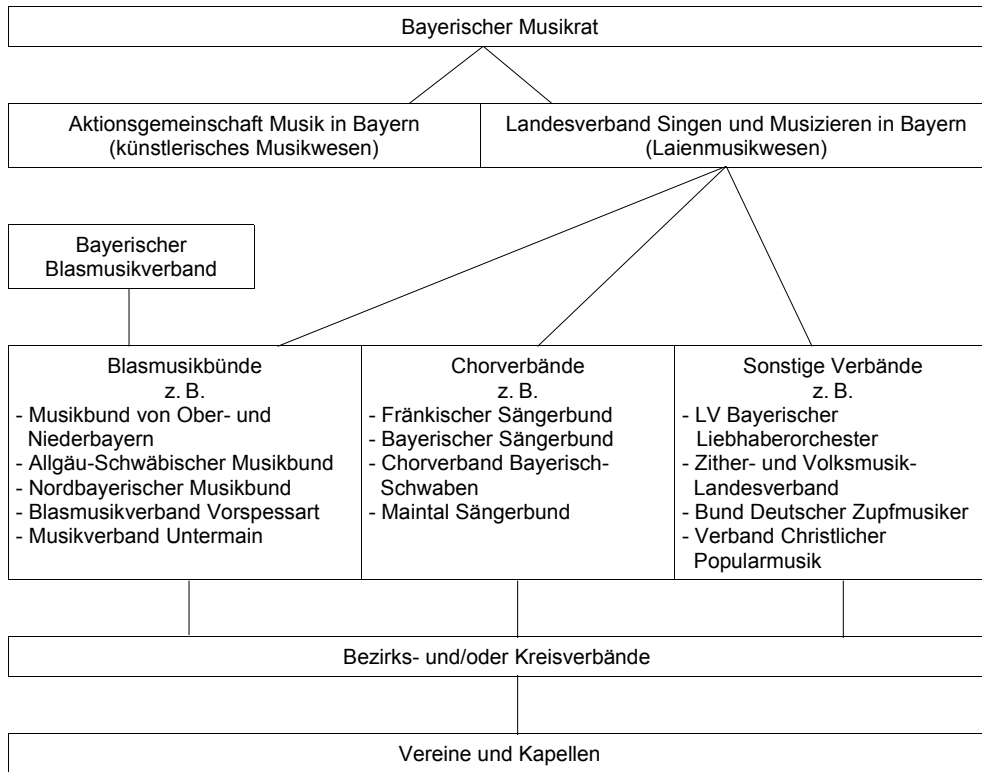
Bayerischer Musikrat

Aktionsgemeinschaft Musik in Bayern
(künstlerisches Musikwesen)

Landesverband Singen und Musizieren in Bayern
(Laienmusikwesen)

Bayerischer Blasmusikverband

Blasmusikbünde
z. B.
- Musikbund von Ober- und Niederbayern
- Allgäu-Schwäbischer Musikbund
- Nordbayerischer Musikbund
- Blasmusikverband Vorspessart
- Musikverband Untermain

Chorverbände
z. B.
- Fränkischer Sängerbund
- Bayerischer Sängerbund
- Chorverband Bayerisch-Schwaben
- Maintal Sängerbund

Sonstige Verbände
z. B.
- LV Bayerischer Liebhaberorchester
- Zither- und Volksmusik-Landesverband
- Bund Deutscher Zupfmusiker
- Verband Christlicher Popularmusik

Bezirks- und/oder Kreisverbände

Vereine und Kapellen